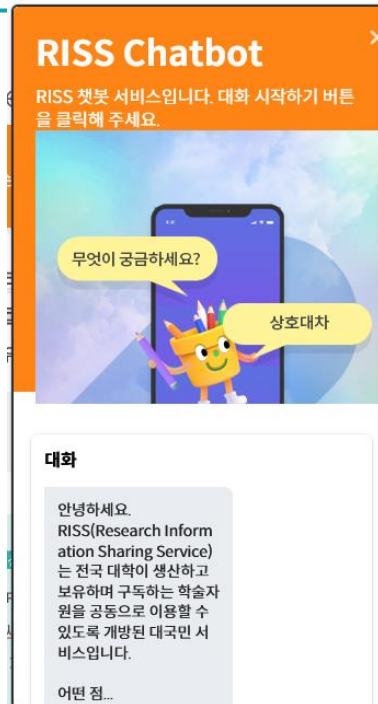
RISS Chatbot

×

RISS 챗봇 서비스입니다. 대화 시작하기 버튼을 클릭해 주세요.

무엇이 궁금하세요?

상호대차

대화

안녕하세요. RISS(Research Information Sharing Service)는 전국 대학이 생산하고 보유하며 구독하는 학술자원을 공동으로 이용할 수 있도록 개방된 대국민 서비스입니다.

어떤 점...